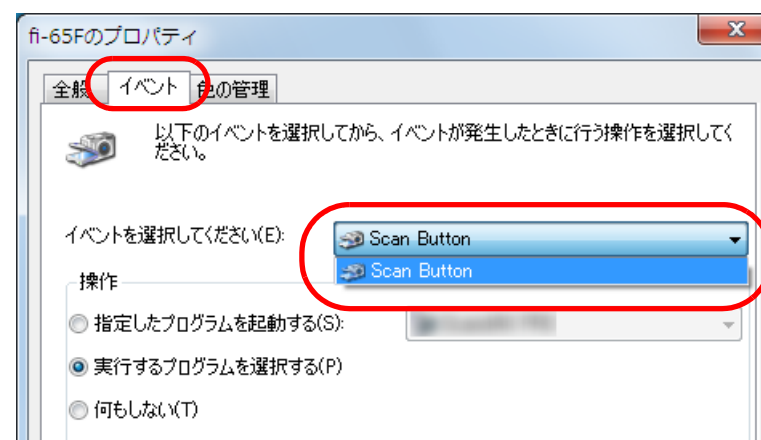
fi-65Fのプロパティ

X

全般 イベント 色の管理

以下のイベントを選択してから、イベントが発生したときに行う操作を選択してください。

イベントを選択してください(E): Scan Button

Scan Button

操作

指定したプログラムを起動する(S): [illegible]

実行するプログラムを選択する(P)

何もしない(T)